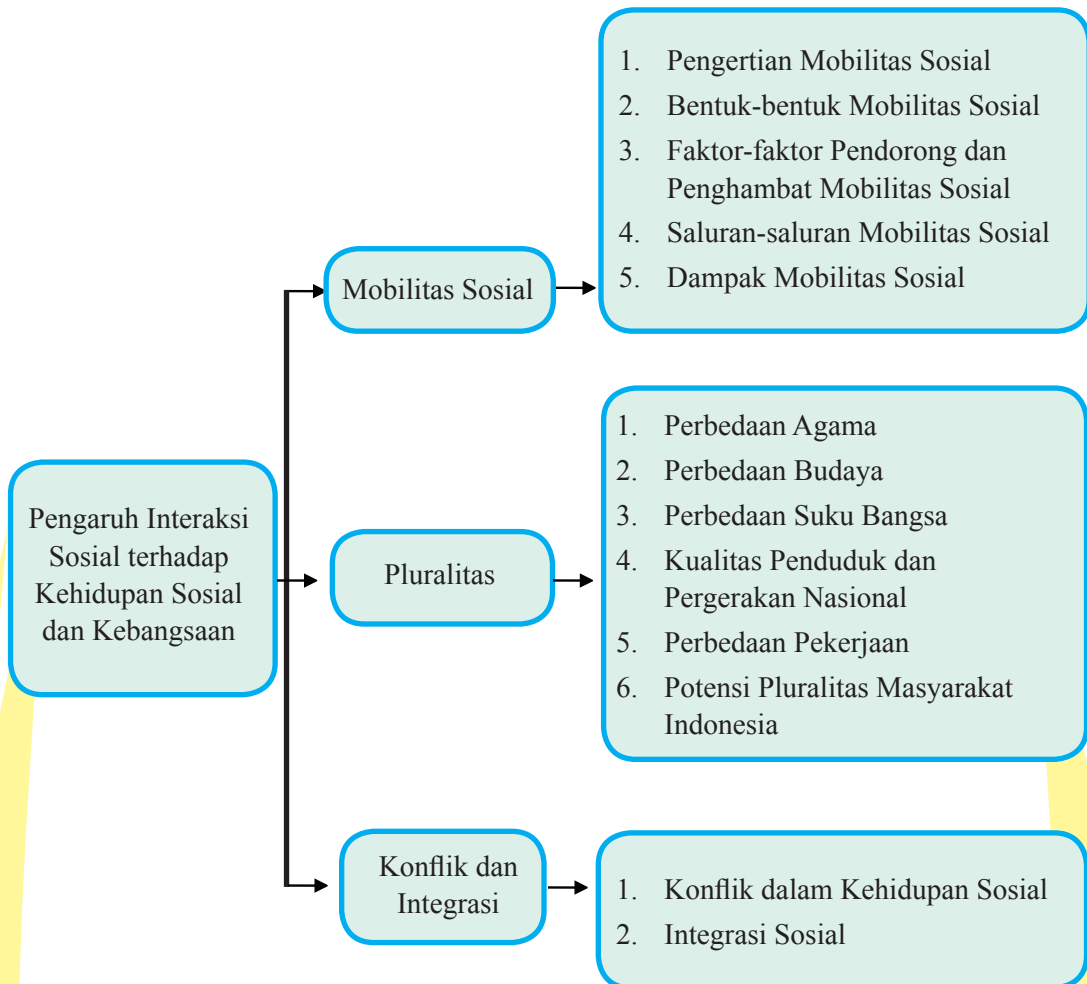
Pengaruh Interaksi Sosial terhadap Kehidupan Sosial dan Kebangsaan

Mobilitas Sosial

1. Pengertian Mobilitas Sosial
2. Bentuk-bentuk Mobilitas Sosial
3. Faktor-faktor Pendorong dan Penghambat Mobilitas Sosial
4. Saluran-saluran Mobilitas Sosial
5. Dampak Mobilitas Sosial

Pluralitas

1. Perbedaan Agama
2. Perbedaan Budaya
3. Perbedaan Suku Bangsa
4. Kualitas Penduduk dan Pergerakan Nasional
5. Perbedaan Pekerjaan
6. Potensi Pluralitas Masyarakat Indonesia

Konflik dan Integrasi

1. Konflik dalam Kehidupan Sosial
2. Integrasi Sosial